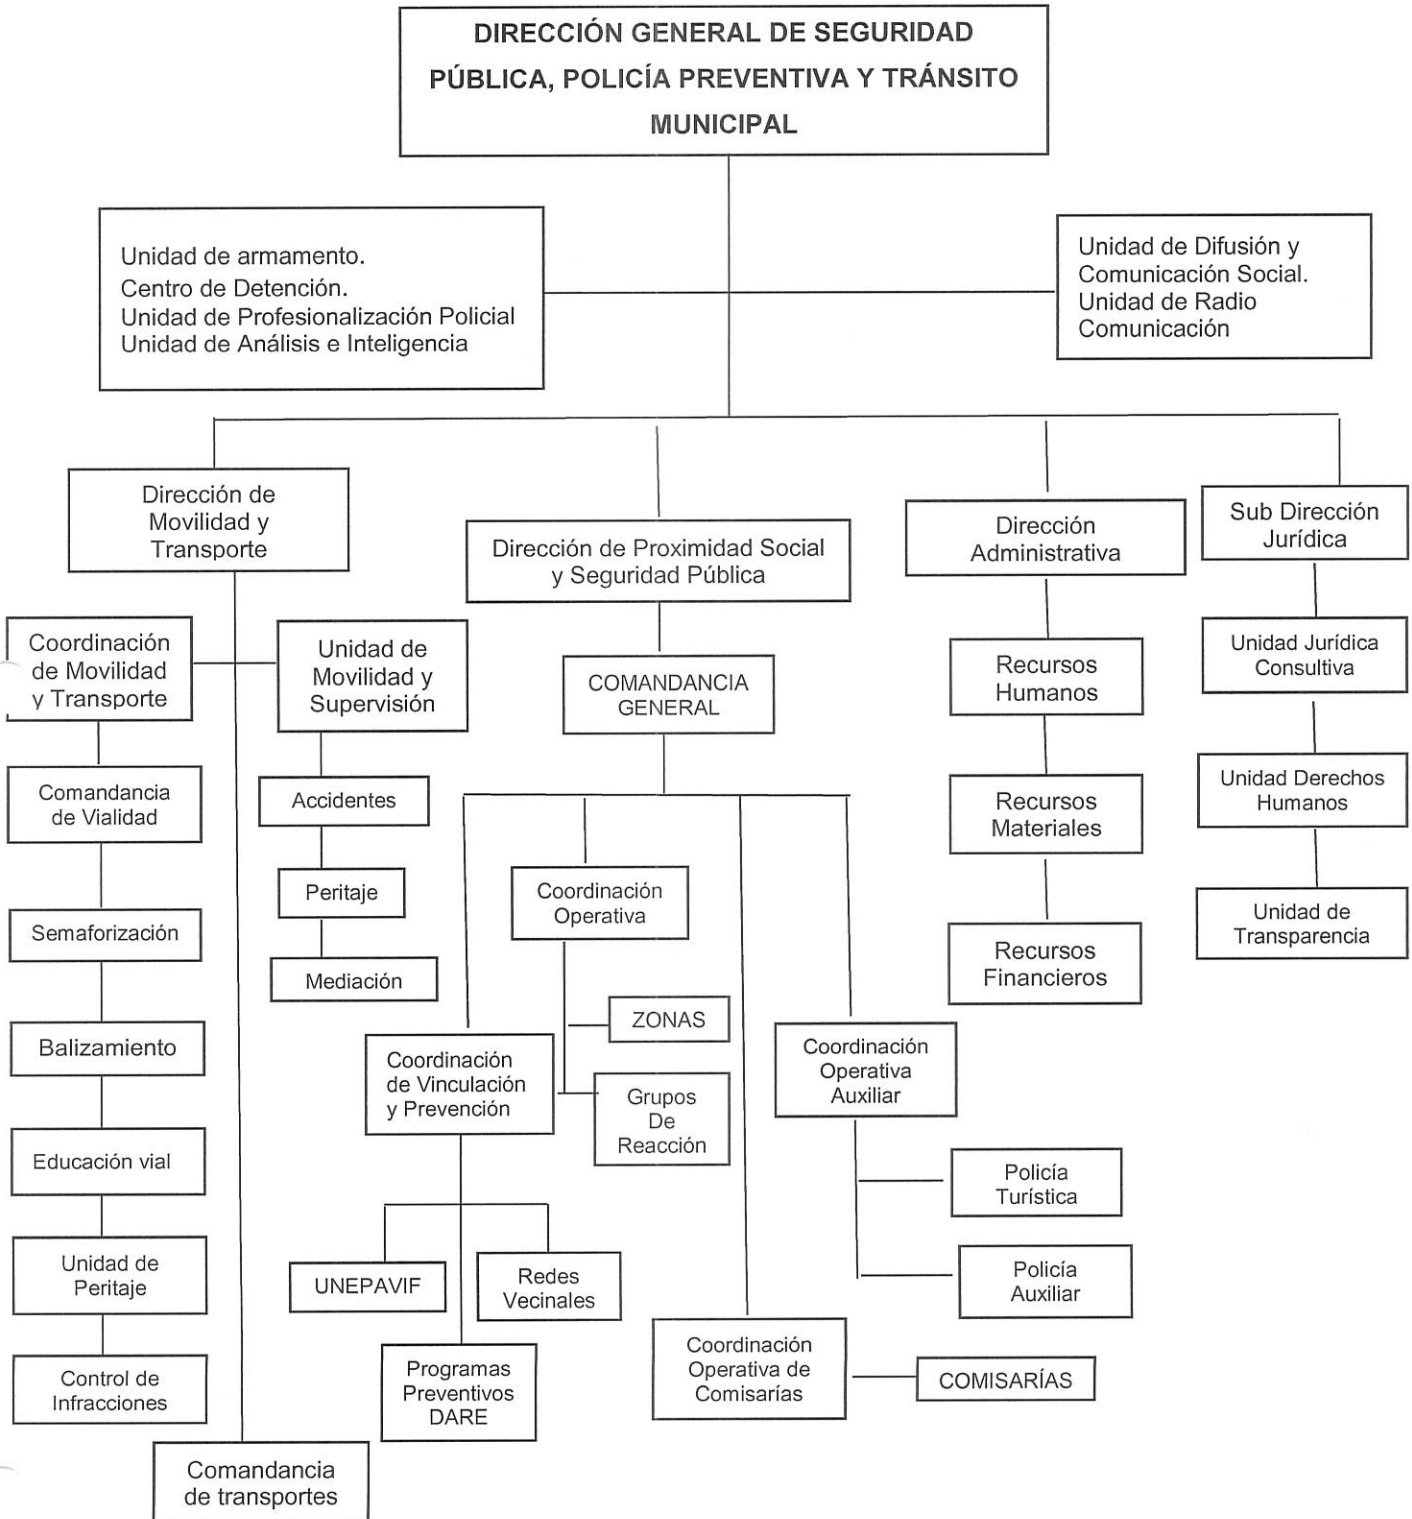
DIRECCIÓN GENERAL DE SEGURIDAD PÚBLICA, POLICÍA PREVENTIVA Y TRÁNSITO MUNICIPAL

Unidad de armamento.
Centro de Detención.
Unidad de Profesionalización Policial
Unidad de Análisis e Inteligencia

Unidad de Difusión y Comunicación Social.
Unidad de Radio Comunicación

Dirección de Movilidad y Transporte

Dirección de Proximidad Social y Seguridad Pública

Dirección Administrativa

Sub Dirección Jurídica

Coordinación de Movilidad y Transporte

Unidad de Movilidad y Supervisión

COMANDANCIA GENERAL

Recursos Humanos

Unidad Jurídica Consultiva

Comandancia de Vialidad

Accidentes

Recursos Materiales

Unidad Derechos Humanos

Coordinación Operativa

Peritaje

Semaforización

Unidad de Transparencia

Recursos Financieros

Mediación

ZONAS

Balizamiento

Coordinación de Vinculación y Prevención

Coordinación Operativa Auxiliar

Grupos De Reacción

Educación vial

Policía Turística

Unidad de Peritaje

UNEPAVIF

Redes Vecinales

Policía Auxiliar

Coordinación Operativa de Comisarías

COMISARÍAS

Control de Infracciones

Programas Preventivos DARE

Comandancia de transportes